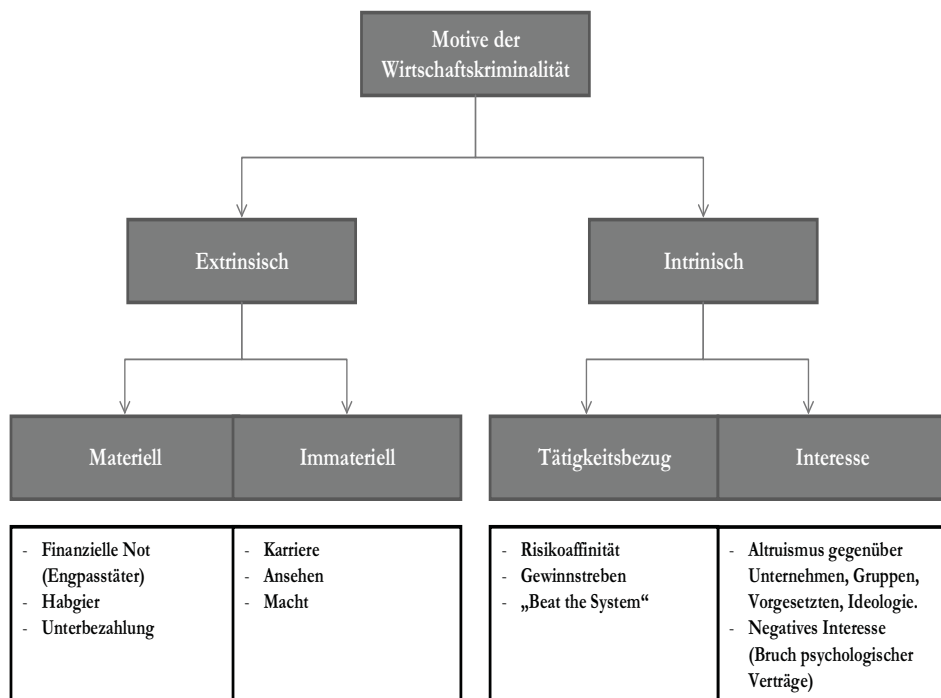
Motive der Wirtschaftskriminalität

Extrinsisch

Intrinisch

Materiell

Immateriell

Tätigkeitsbezug

Interesse

- Finanzielle Not (Engpasstäter)
- Habgier
- Unterbezahlung

- Karriere
- Ansehen
- Macht

- Risikoaffinität
- Gewinnstreben
- „Beat the System"

- Altruismus gegenüber Unternehmen, Gruppen, Vorgesetzten, Ideologie.
- Negatives Interesse (Bruch psychologischer Verträge)